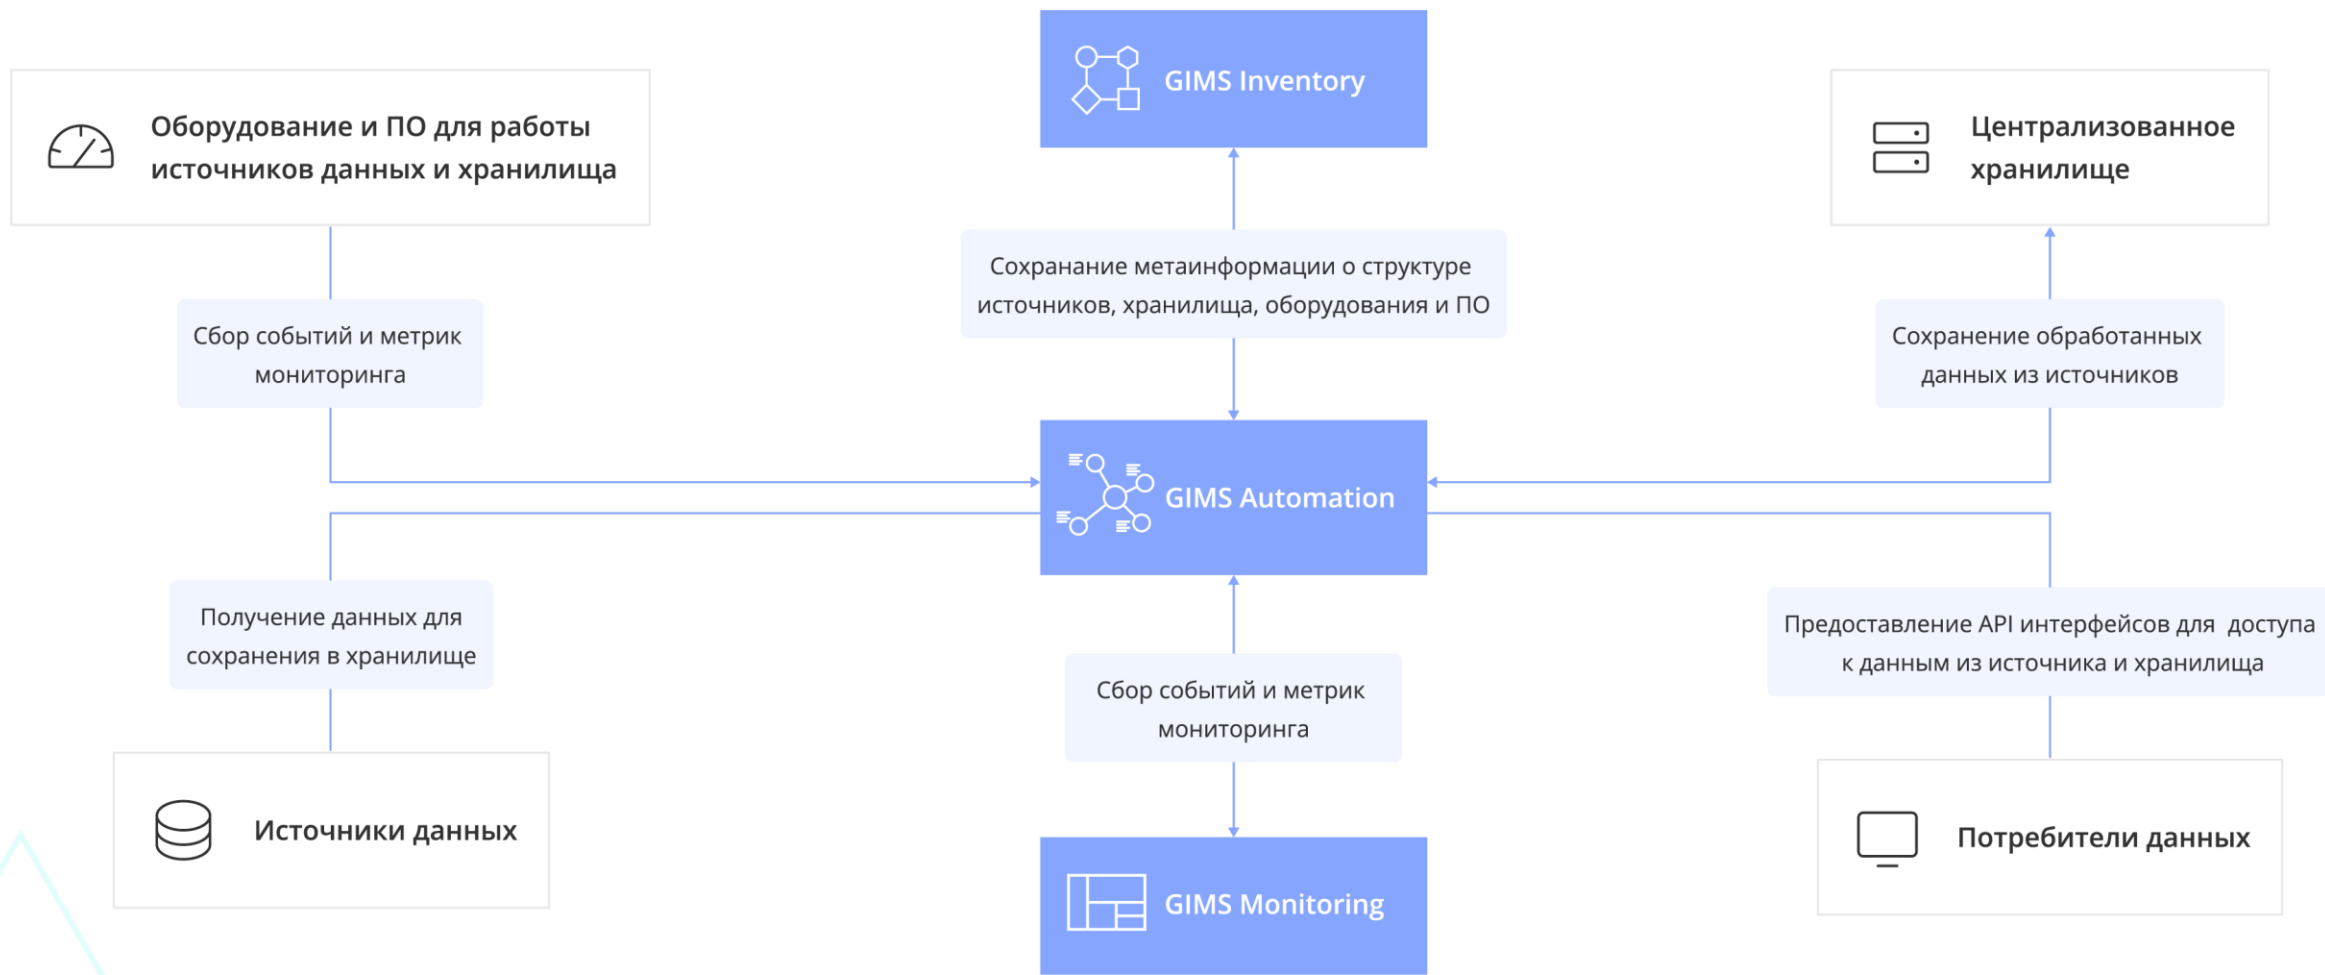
GIMS Inventory

Оборудование и ПО для работы источников данных и хранилища

Централизованное хранилище

Сохранение метаинформации о структуре источников, хранилища, оборудования и ПО

Сбор событий и метрик мониторинга

Сохранение обработанных данных из источников

GIMS Automation

Получение данных для сохранения в хранилище

Предоставление API интерфейсов для доступа к данным из источника и хранилища

Сбор событий и метрик мониторинга

Источники данных

Потребители данных

GIMS Monitoring